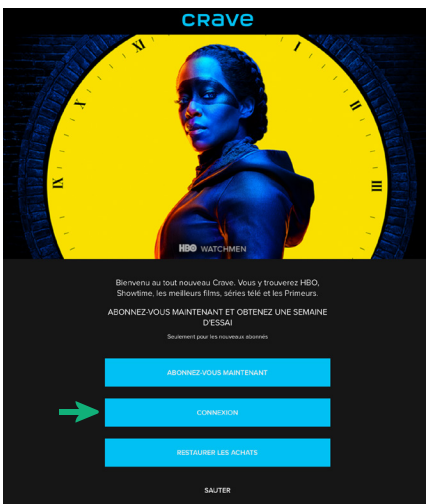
crave

XII
I
II
III
IIII
X
IX
XI

HBO WATCHMEN

Bienvenu au tout nouveau Crave. Vous y trouverez HBO, Showtime, les meilleurs films, séries télé et les Primeurs.

ABONNEZ-VOUS MAINTENANT ET OBTENEZ UNE SEMAINE D'ESSAI

Seulement pour les nouveaux abonnés

ABONNEZ-VOUS MAINTENANT

CONNEXION

RESTAURER LES ACHATS

SAUTER